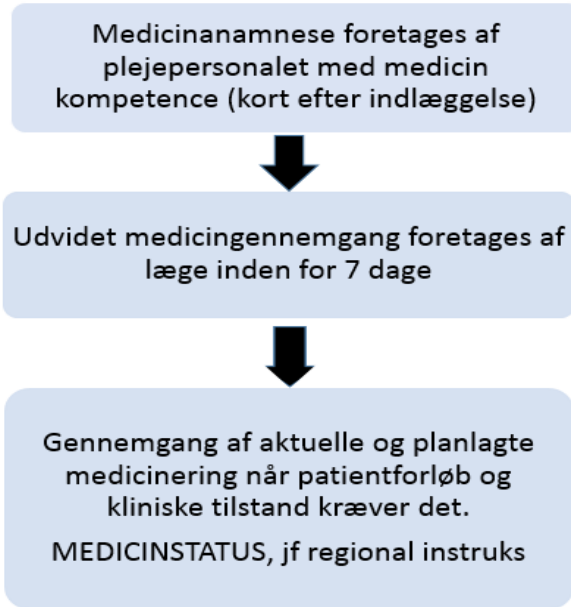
Medicinanamnese foretages af plejepersonalet med medicin kompetence (kort efter indlæggelse)

Udvidet medicingennemgang foretages af læge inden for 7 dage

Gennemgang af aktuelle og planlagte medicinering når patientforløb og kliniske tilstand kræver det.

MEDICINSTATUS, jf regional instruks